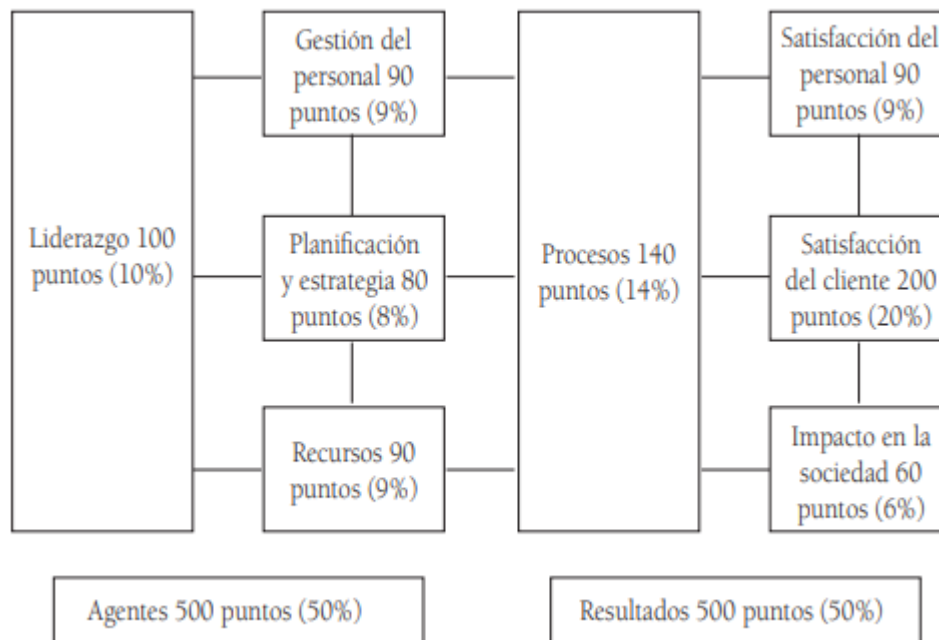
Liderazgo 100 puntos (10%)

Gestión del personal 90 puntos (9%)

Planificación y estrategia 80 puntos (8%)

Recursos 90 puntos (9%)

Procesos 140 puntos (14%)

Satisfacción del personal 90 puntos (9%)

Satisfacción del cliente 200 puntos (20%)

Impacto en la sociedad 60 puntos (6%)

Agentes 500 puntos (50%)

Resultados 500 puntos (50%)